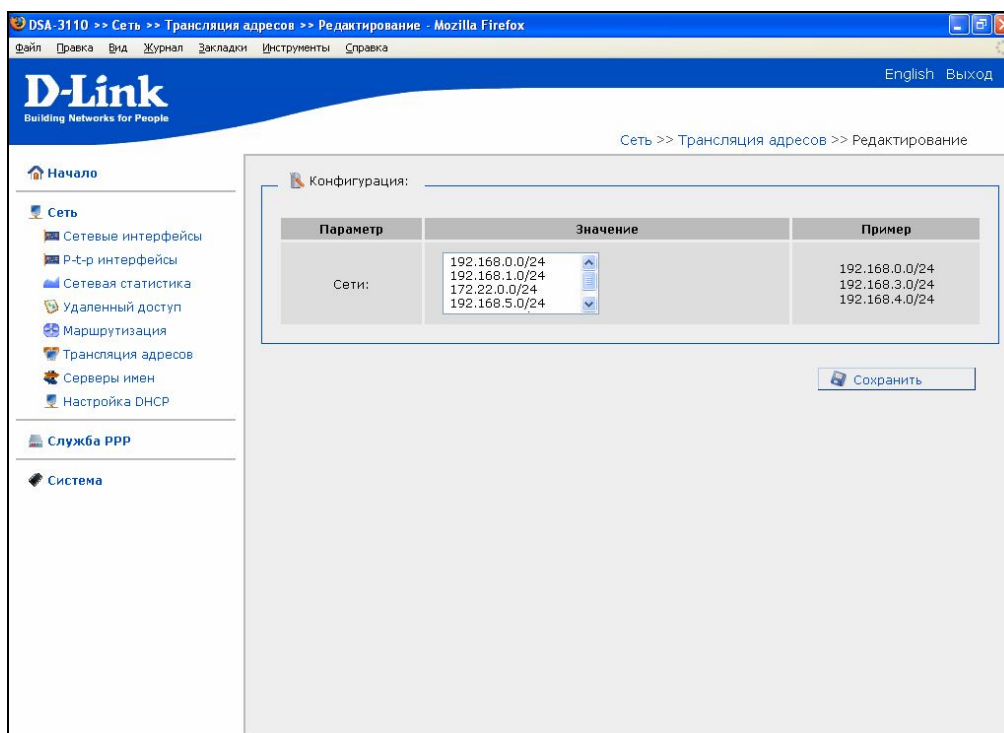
DSA-3110 >> Сеть >> Трансляция адресов >> Редактирование - Mozilla Firefox

Файл Правка Вид Журнал Закладки Инструменты Справка

English Выход

D-Link
Building Networks for People

Сеть >> Трансляция адресов >> Редактирование

Начало

Сеть
Сетевые интерфейсы
P-t-p интерфейсы
Сетевая статистика
Удаленный доступ
Маршрутизация
Трансляция адресов
Серверы имен
Настройка DHCP

Служба PPP

Система

Конфигурация:

| Параметр | Значение | Пример |
|---|---|---|
| Сети: | 192.168.0.0/24<br>192.168.1.0/24<br>172.22.0.0/24<br>192.168.5.0/24 | 192.168.0.0/24<br>192.168.3.0/24<br>192.168.4.0/24 |

Сохранить